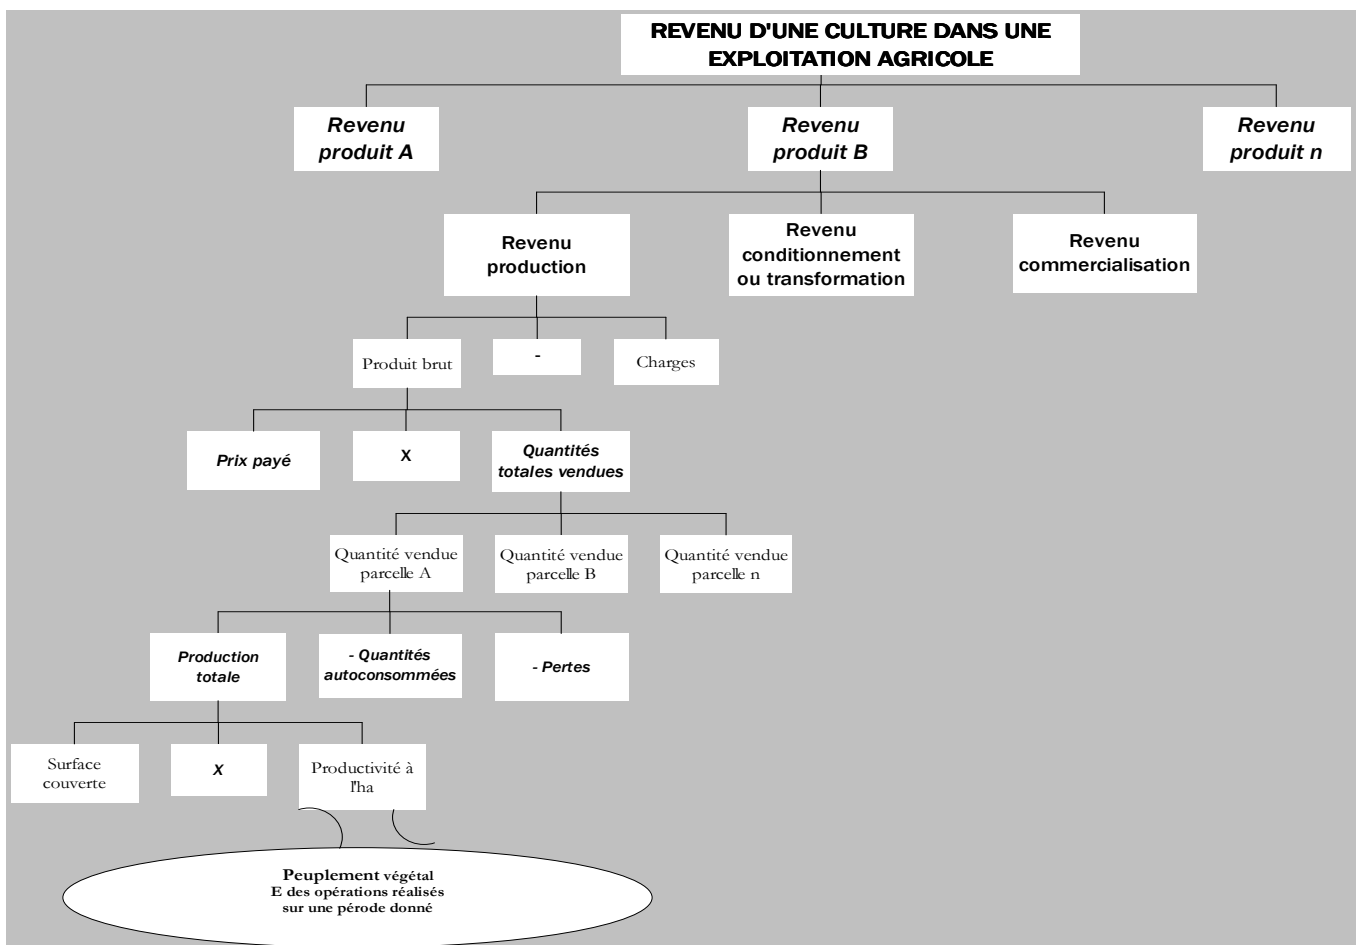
REVENU D'UNE CULTURE DANS UNE EXPLOITATION AGRICOLE

Revenu produit A

Revenu produit B

Revenu produit n

Revenu production

Revenu conditionnement ou transformation

Revenu commercialisation

Produit brut

-

Charges

Prix payé

X

Quantités totales vendues

Quantité vendue parcelle A

Quantité vendue parcelle B

Quantité vendue parcelle n

Production totale

- Quantités autoconsommées

- Pertes

Surface couverte

X

Productivité à l'ha

Peuplement végétal
E des opérations réalisés sur une pérode donné